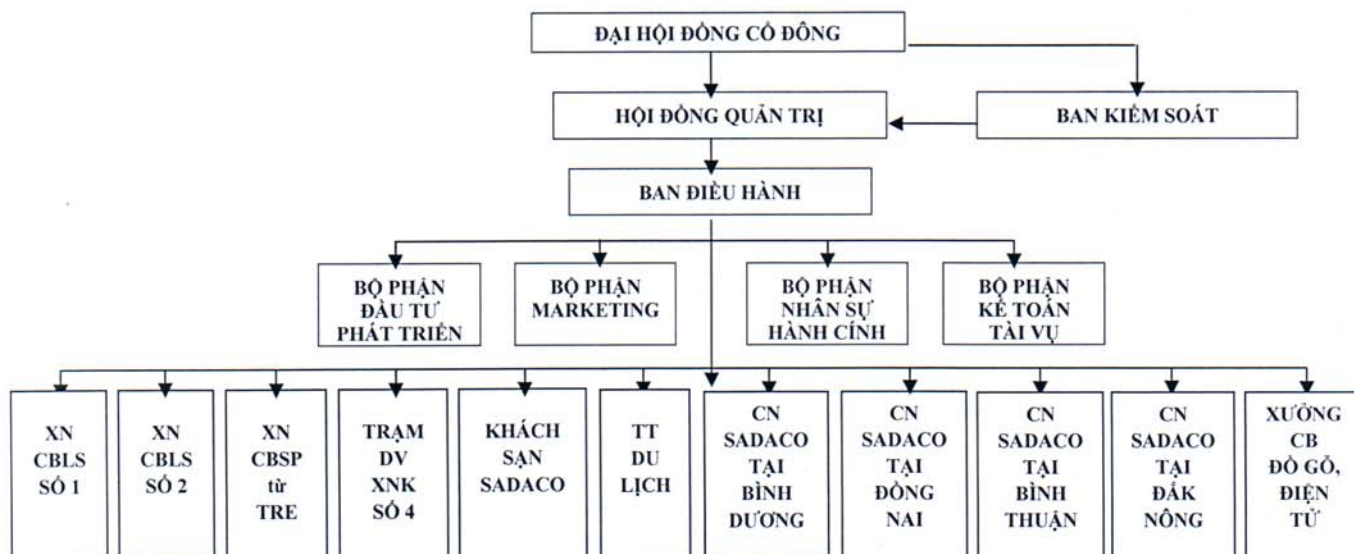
ĐẠI HỘI ĐỒNG CỔ ĐÔNG

HỘI ĐỒNG QUẢN TRỊ

BAN KIỂM SOÁT

BAN ĐIỀU HÀNH

BỘ PHẬN ĐẦU TƯ PHÁT TRIỂN

BỘ PHẬN MARKETING

BỘ PHẬN NHÂN SỰ HÀNH CÍNH

BỘ PHẬN KẾ TOÁN TÀI VỤ

XN CBLS SỐ 1

XN CBLS SỐ 2

XN CBSP từ TRE

TRẠM DV XNK SỐ 4

KHÁCH SẠN SADACO

TT DU LỊCH

CN SADACO TẠI BÌNH DƯƠNG

CN SADACO TẠI ĐỒNG NAI

CN SADACO TẠI BÌNH THUẬN

CN SADACO TẠI ĐẮK NÔNG

XƯỞNG CB ĐỒ GỖ, ĐIỆN TỬ